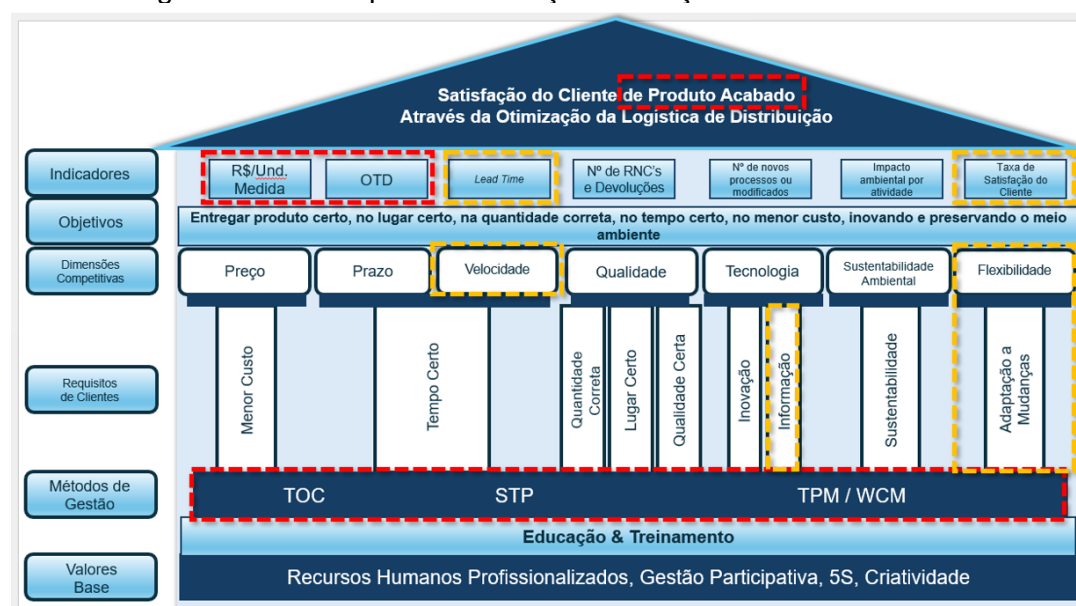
Satisfação do Cliente de Produto Acabado
Através da Otimização da Logística de Distribuição

Indicadores
R$/Und. Medida
OTD
Lead Time
Nº de RNC's e Devoluções
Nº de novos processos ou modificados
Impacto ambiental por atividade
Taxa de Satisfação do Cliente

Objetivos
Entregar produto certo, no lugar certo, na quantidade correta, no tempo certo, no menor custo, inovando e preservando o meio ambiente

Dimensões Competitivas
Preço
Prazo
Velocidade
Qualidade
Tecnologia
Sustentabilidade Ambiental
Flexibilidade

Requisitos de Clientes
Menor Custo
Tempo Certo
Quantidade Correta
Lugar Certo
Qualidade Certa
Inovação
Informação
Sustentabilidade
Adaptação a Mudanças

Métodos de Gestão
TOC
STP
TPM / WCM

Educação & Treinamento

Valores Base
Recursos Humanos Profissionalizados, Gestão Participativa, 5S, Criatividade